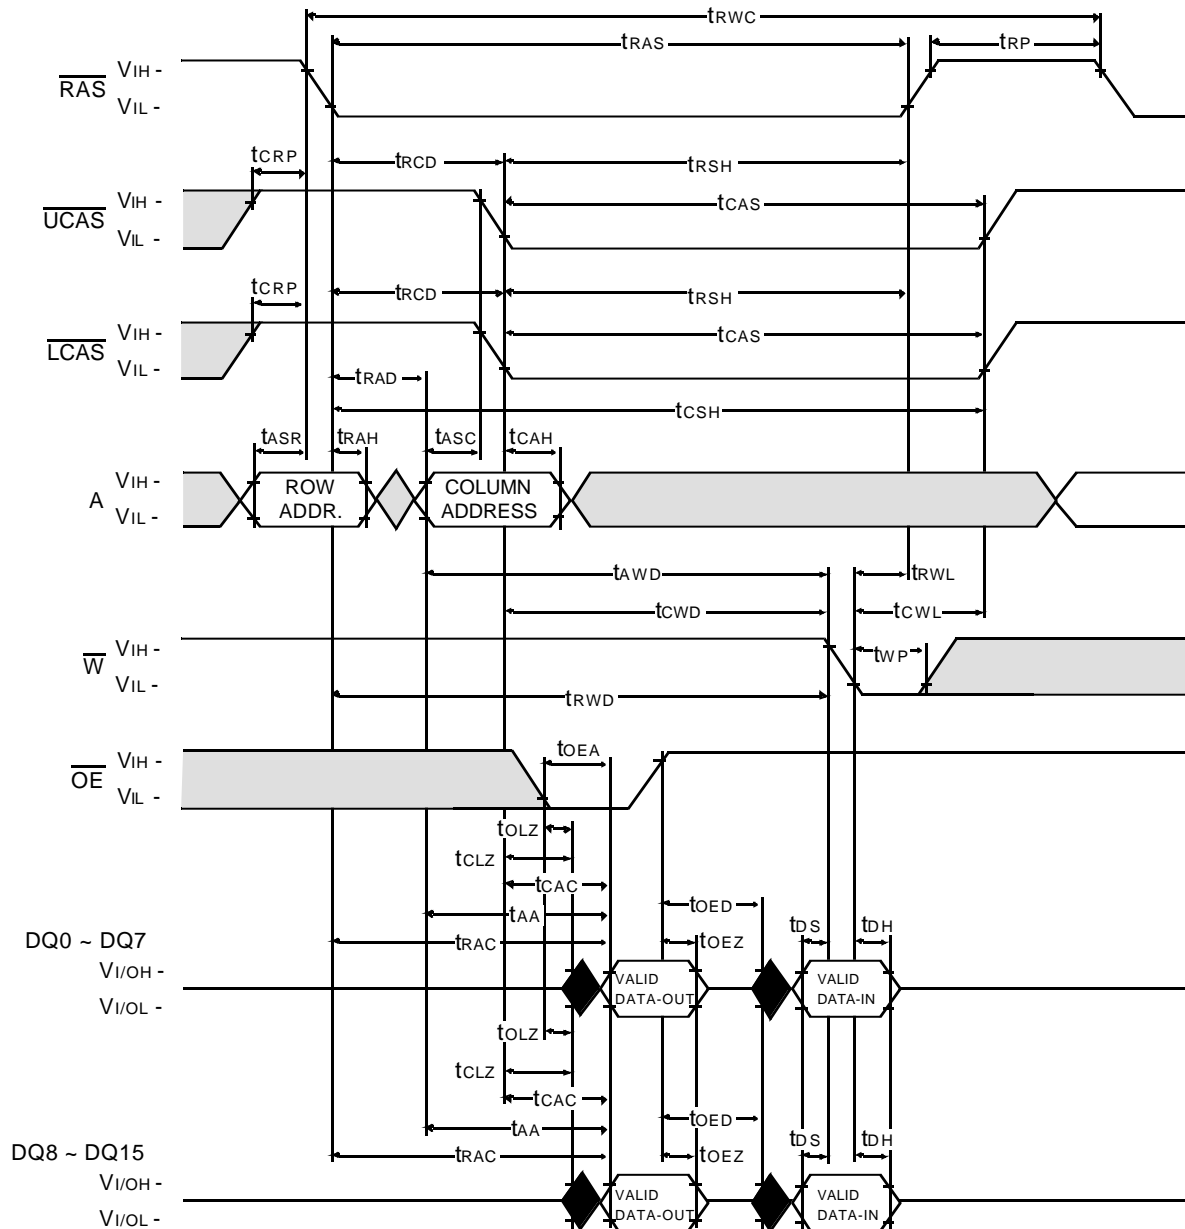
$t_{RWC}$
$t_{RAS}$
$t_{RP}$
$\overline{RAS}$ VIH -
VIL -
$t_{CRP}$
$t_{RCD}$
$t_{RSH}$
$\overline{UCAS}$ VIH -
$t_{CAS}$
VIL -
$t_{CRP}$
$t_{RCD}$
$t_{RSH}$
$\overline{LCAS}$ VIH -
$t_{CAS}$
VIL -
$t_{RAD}$
$t_{CSH}$
$t_{ASR}$
$t_{RAH}$
$t_{ASC}$
$t_{CAH}$
A VIH -
VIL -
ROW ADDR.
COLUMN ADDRESS
$t_{AWD}$
$t_{RWL}$
$t_{CWD}$
$t_{CWL}$
$\overline{W}$ VIH -
$t_{WP}$
VIL -
$t_{RWD}$
$\overline{OE}$ VIH -
$t_{OEA}$
VIL -
$t_{OLZ}$
$t_{CLZ}$
$t_{CAC}$
$t_{OED}$
$t_{AA}$
$t_{DS}$
$t_{DH}$
DQ0 ~ DQ7
$t_{RAC}$
$t_{OEZ}$
VI/OH -
VALID DATA-OUT
VALID DATA-IN
VI/OL -
$t_{OLZ}$
$t_{CLZ}$
$t_{CAC}$
$t_{OED}$
$t_{AA}$
$t_{DS}$
$t_{DH}$
DQ8 ~ DQ15
$t_{RAC}$
$t_{OEZ}$
VI/OH -
VALID DATA-OUT
VALID DATA-IN
VI/OL -